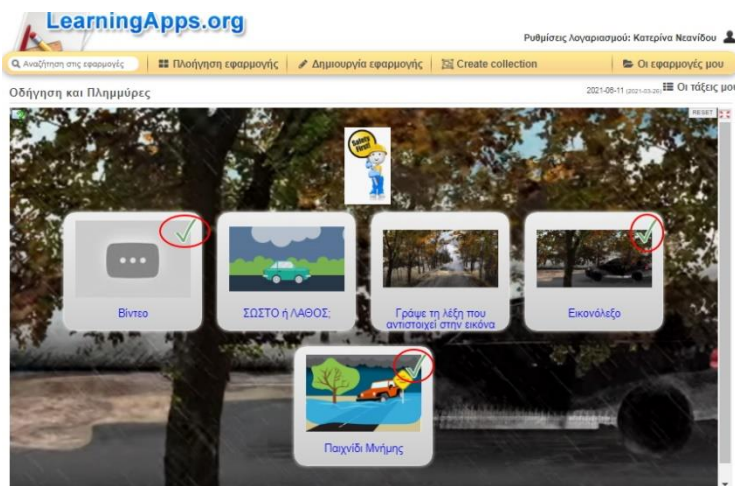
LearningApps.org

Ρυθμίσεις λογαριασμού: Κατερίνα Νεανίδου

Αναζήτηση στις εφαρμογές | Πλοήγηση εφαρμογής | Δημιουργία εφαρμογής | Create collection | Οι εφαρμογές μου

Οδήγηση και Πλημμύρες

2021-06-11 (2021-03-26) Οι τάξεις μου

RESET

Safety First

Βίντεο

ΣΩΣΤΟ ή ΛΑΘΟΣ;

Γράψε τη λέξη που αντιστοιχεί στην εικόνα

Εικονόλεξο

Παιχνίδι Μνήμης